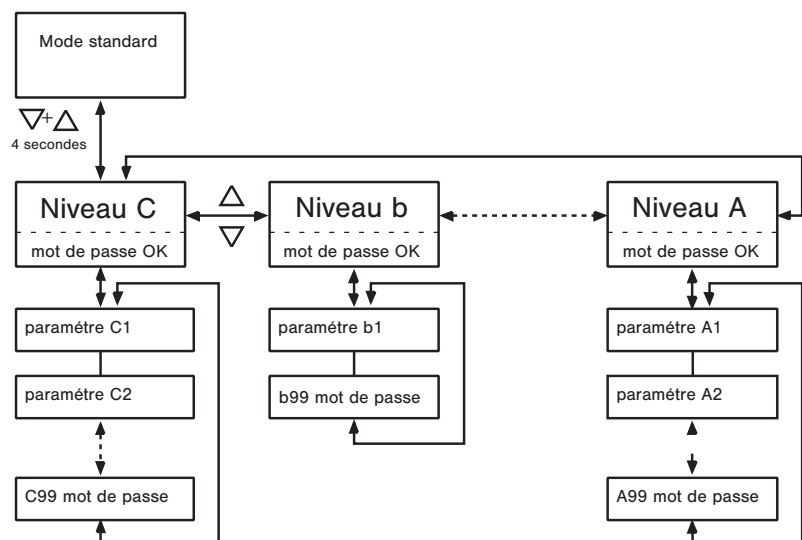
Mode standard

$\nabla + \Delta$
4 secondes

Niveau C
mot de passe OK

$\Delta$
$\nabla$

Niveau b
mot de passe OK

Niveau A
mot de passe OK

paramétre C1

paramétre C2

C99 mot de passe

paramétre b1

b99 mot de passe

paramétre A1

paramétre A2

A99 mot de passe